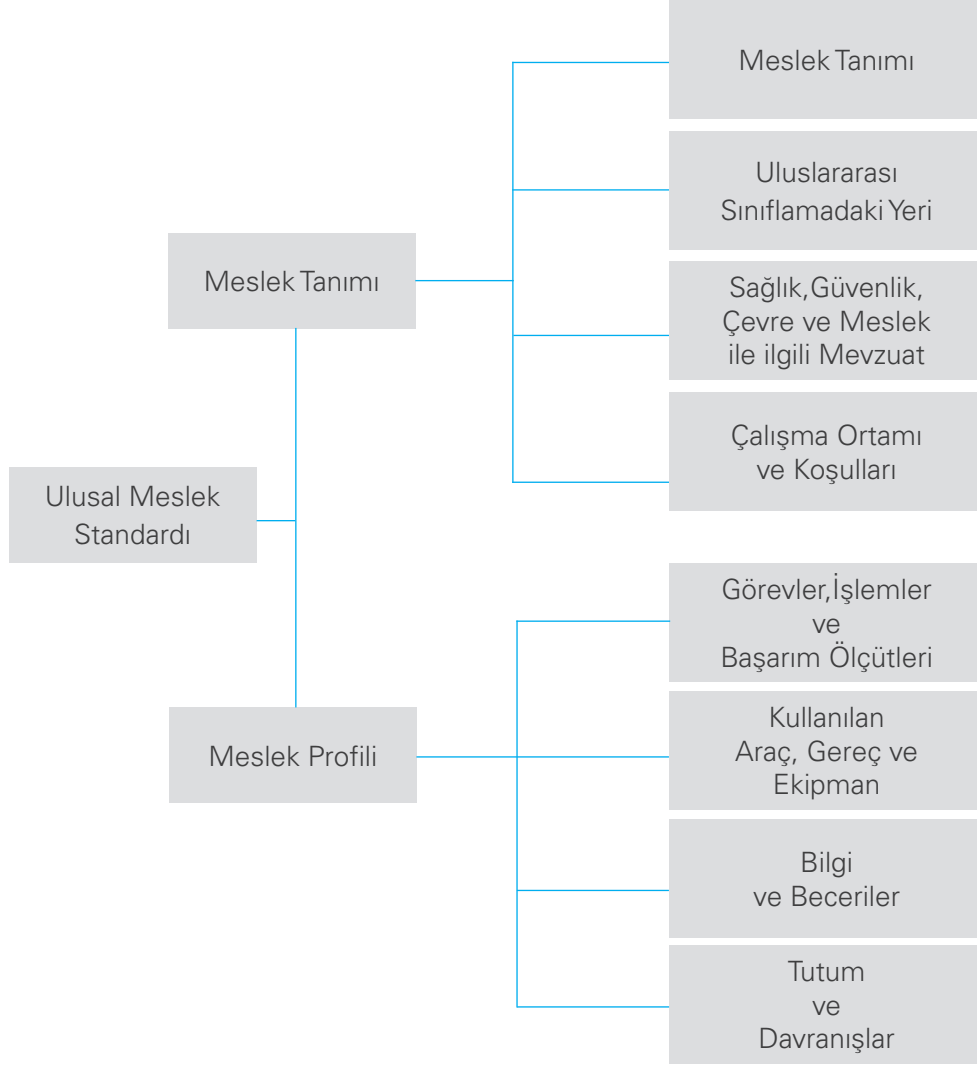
Ulusal Meslek Standardı

Meslek Tanımı

Meslek Tanımı

Uluslararası Sınıflamadaki Yeri

Sağlık,Güvenlik, Çevre ve Meslek ile ilgili Mevzuat

Çalışma Ortamı ve Koşulları

Meslek Profili

Görevler,İşlemler ve Başarım Ölçütleri

Kullanılan Araç, Gereç ve Ekipman

Bilgi ve Beceriler

Tutum ve Davranışlar